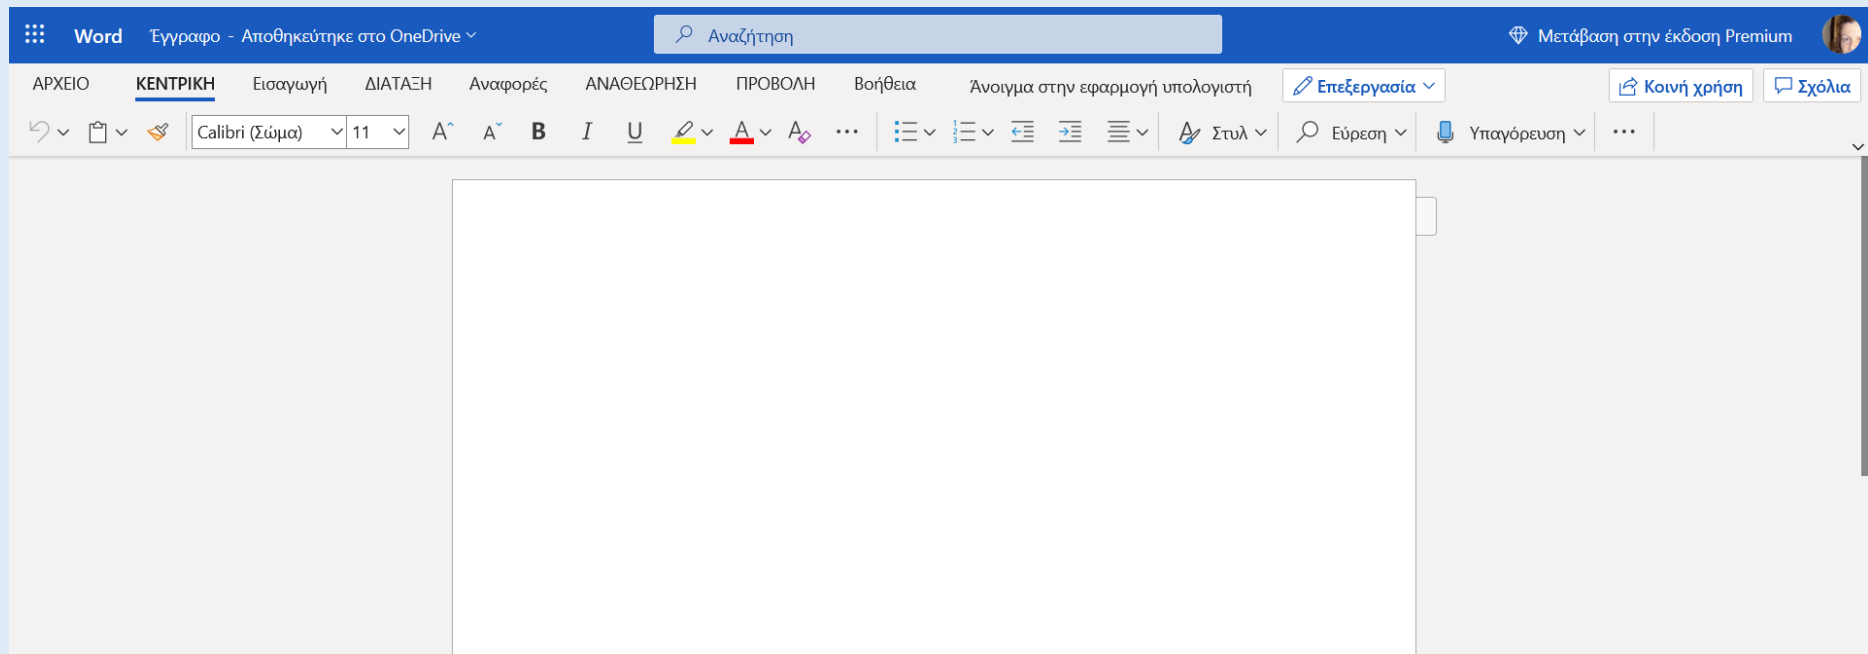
Word Έγγραφο - Αποθηκεύτηκε στο OneDrive

Αναζήτηση

Μετάβαση στην έκδοση Premium

ΑΡΧΕΙΟ ΚΕΝΤΡΙΚΗ Εισαγωγή ΔΙΑΤΑΞΗ Αναφορές ΑΝΑΘΕΩΡΗΣΗ ΠΡΟΒΟΛΗ Βοήθεια Άνοιγμα στην εφαρμογή υπολογιστή Επεξεργασία Κοινή χρήση Σχόλια

Calibri (Σώμα) 11 A A B I U A Στυλ Εύρεση Υπαγόρευση